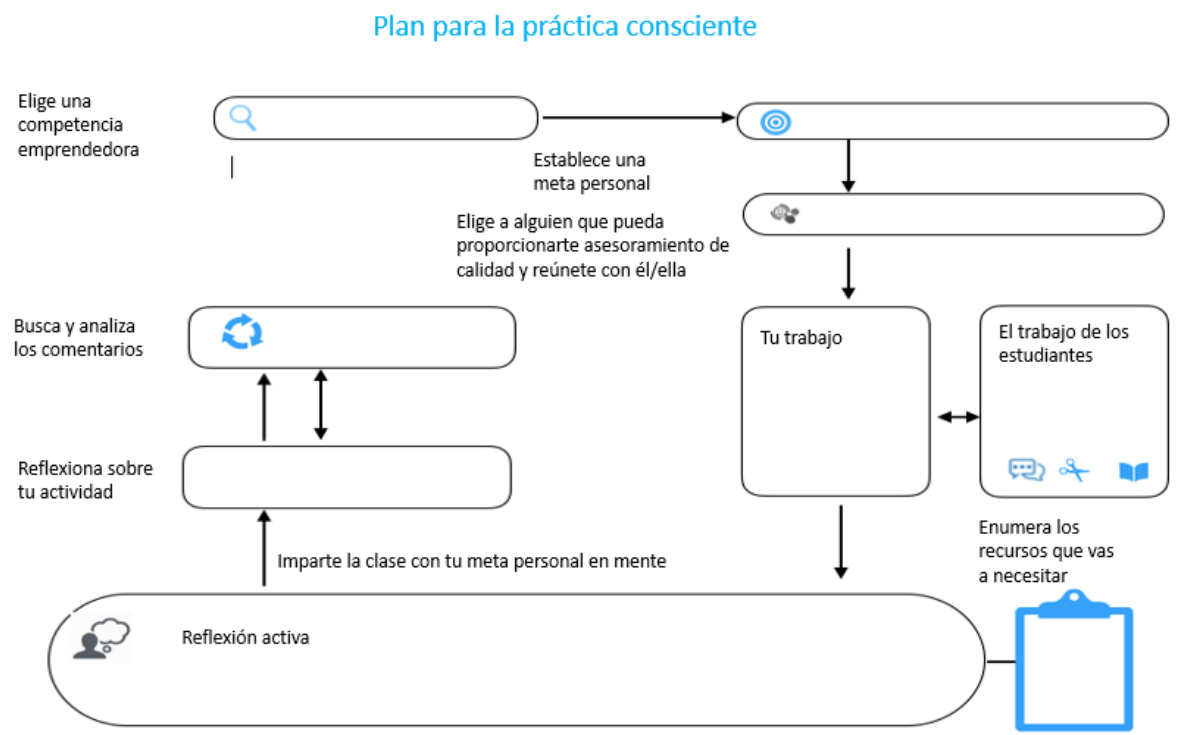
Plan para la práctica consciente

Elige una competencia emprendedora

Establece una meta personal

Elige a alguien que pueda proporcionarte asesoramiento de calidad y reúnete con él/ella

Busca y analiza los comentarios

Tu trabajo

El trabajo de los estudiantes

Reflexiona sobre tu actividad

Enumera los recursos que vas a necesitar

Imparte la clase con tu meta personal en mente

Reflexión activa